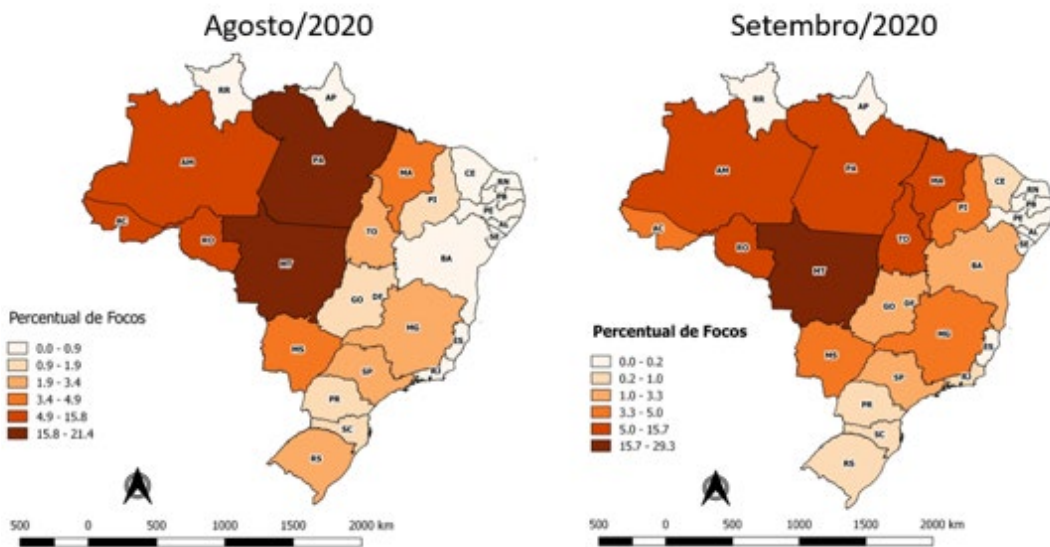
Agosto/2020

RR
AP
AM
PA
MA
CE
RN
PB
PE
AL
SE
PI
AC
RO
TO
MT
BA
GO
DF
MG
ES
MS
SP
RJ
PR
SC
RS

Percentual de Focos
0.0 - 0.9
0.9 - 1.9
1.9 - 3.4
3.4 - 4.9
4.9 - 15.8
15.8 - 21.4

500 0 500 1000 1500 2000 km

Setembro/2020

RR
AP
AM
PA
MA
CE
RN
PB
PE
AL
SE
PI
AC
RO
TO
MT
BA
GO
DF
MG
ES
MS
SP
RJ
PR
SC
RS

Percentual de Focos
0.0 - 0.2
0.2 - 1.0
1.0 - 3.3
3.3 - 5.0
5.0 - 15.7
15.7 - 29.3

500 0 500 1000 1500 2000 km